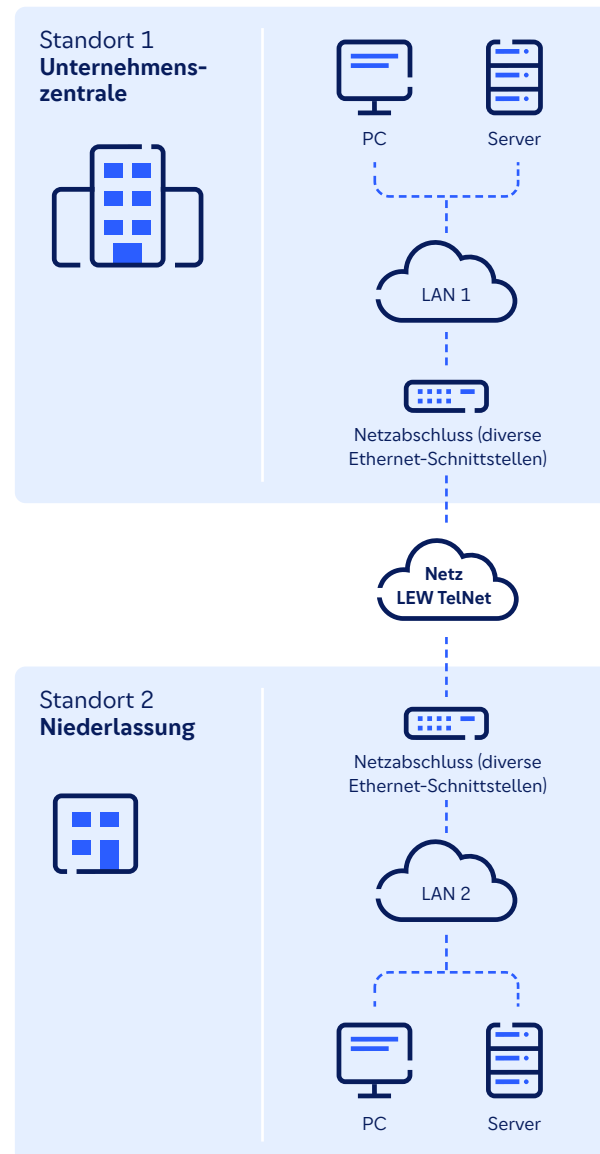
Standort 1
**Unternehmenszentrale**

PC

Server

LAN 1

Netzabschluss (diverse Ethernet-Schnittstellen)

Netz
LEW TelNet

Standort 2
**Niederlassung**

Netzabschluss (diverse Ethernet-Schnittstellen)

LAN 2

PC

Server